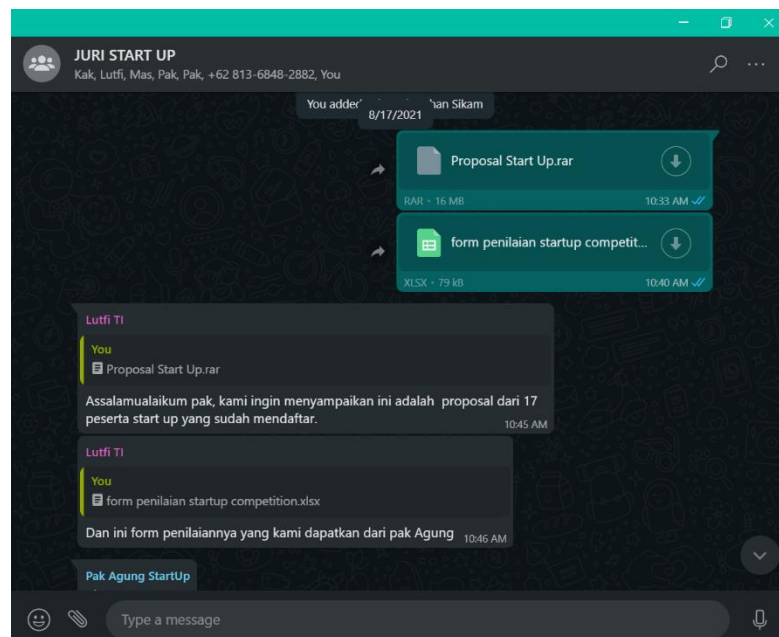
JURI START UP
Kak, Lutfi, Mas, Pak, Pak, +62 813-6848-2882, You

You added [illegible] han Sikam
8/17/2021

Proposal Start Up.rar
RAR • 16 MB 10:33 AM

form penilaian startup competit...
XLSX • 79 kB 10:40 AM

Lutfi TI
You
Proposal Start Up.rar
Assalamualaikum pak, kami ingin menyampaikan ini adalah proposal dari 17 peserta start up yang sudah mendaftar. 10:45 AM

Lutfi TI
You
form penilaian startup competition.xlsx
Dan ini form penilaiannya yang kami dapatkan dari pak Agung 10:46 AM

Pak Agung StartUp

Type a message